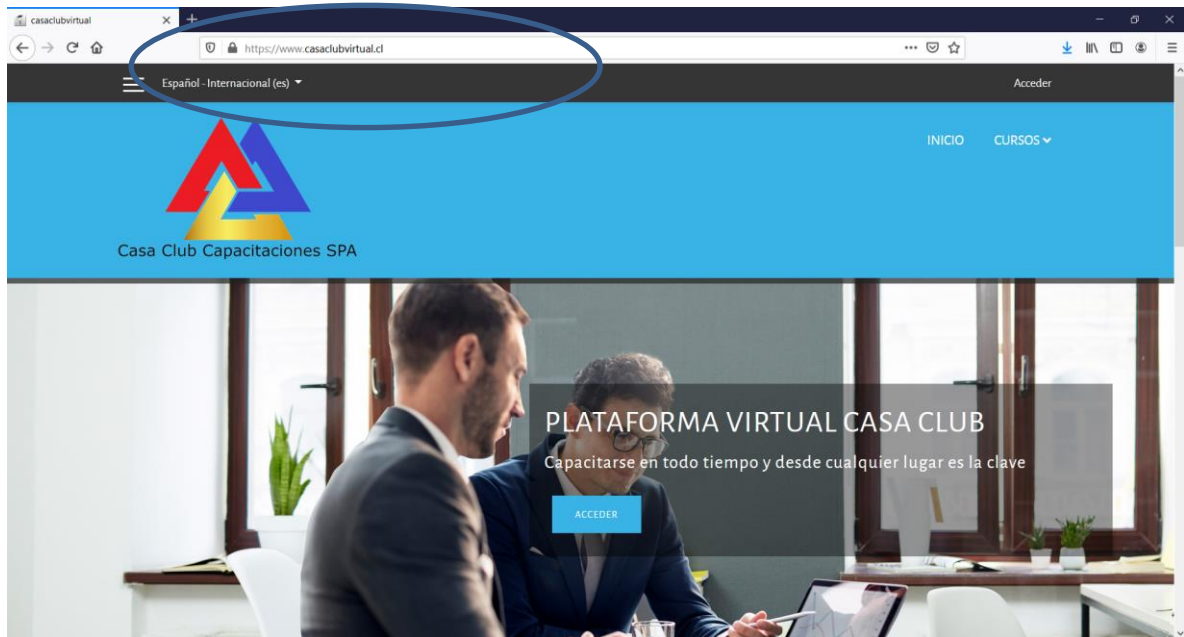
casaclubvirtual

https://www.casaclubvirtual.cl

Español - Internacional (es)

Acceder

INICIO CURSOS

Casa Club Capacitaciones SPA

PLATAFORMA VIRTUAL CASA CLUB

Capacitarse en todo tiempo y desde cualquier lugar es la clave

ACCEDER